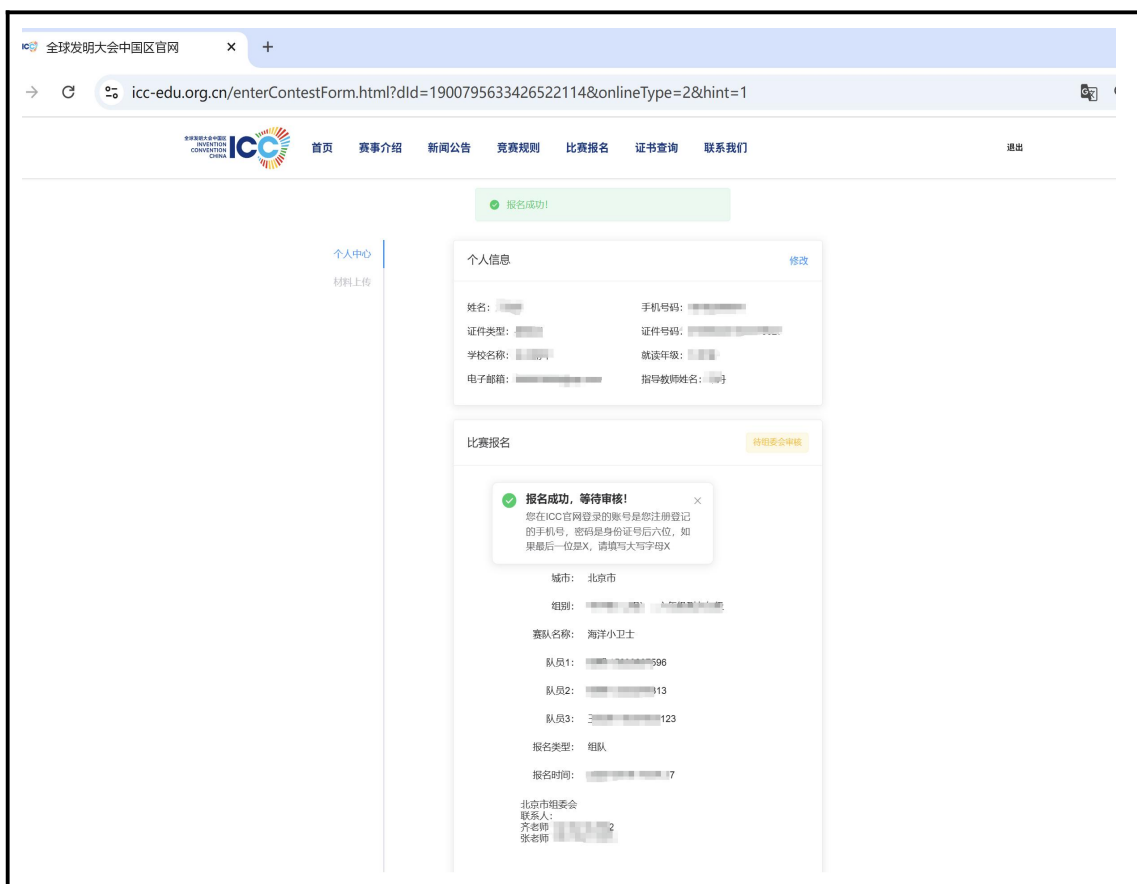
全球发明大会中国区官网 ×
+

icc-edu.org.cn/enterContestForm.html?dId=1900795633426522114&onlineType=2&hint=1

全球发明大会中国区 INVENTION CONVENTION CHINA ICC
首页 赛事介绍 新闻公告 竞赛规则 比赛报名 证书查询 联系我们
退出

报名成功!

个人中心
材料上传

个人信息
修改

姓名: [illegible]
手机号码: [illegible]
证件类型: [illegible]
证件号码: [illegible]
学校名称: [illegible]
就读年级: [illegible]
电子邮箱: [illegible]
指导教师姓名: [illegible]

比赛报名
待组委会审核

报名成功，等待审核!
您在ICC官网登录的账号是您注册登记的手机号，密码是身份证号后六位，如果最后一位是X，请填写大写字母X

城市: 北京市
组别: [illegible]
赛队名称: 海洋小卫士
队员1: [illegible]596
队员2: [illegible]313
队员3: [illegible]123
报名类型: 组队
报名时间: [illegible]7

北京市组委会
联系人:
齐老师 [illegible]2
张老师 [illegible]